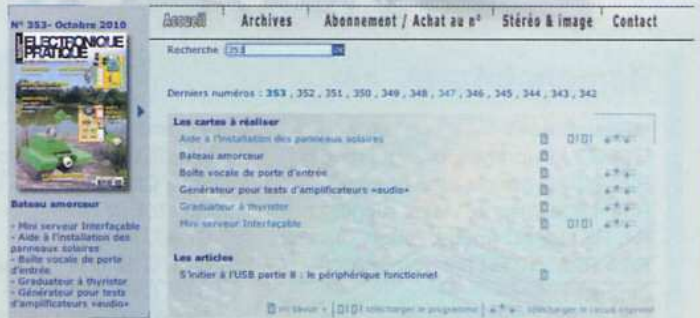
N° 353- Octobre 2010

ELECTRONIQUE PRATIQUE

Bateau amorceur

- Mini serveur Interfaçable
- Aide à l'installation des panneaux solaires
- Boîte vocale de porte d'entrée
- Graduateur à thyristor
- Générateur pour tests d'amplificateurs «audio»

Accueil | Archives | Abonnement / Achat au n° | Stéréo & image | Contact

Recherche [353] OK

Derniers numéros : 353 , 352 , 351 , 350 , 349 , 348 , 347 , 346 , 345 , 344 , 343 , 342

Les cartes à réaliser
Aide à l'installation des panneaux solaires
Bateau amorceur
Boîte vocale de porte d'entrée
Générateur pour tests d'amplificateurs «audio»
Graduateur à thyristor
Mini serveur Interfaçable

Les articles
S'initier à l'USB partie 8 : le périphérique fonctionnel

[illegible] | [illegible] le programme | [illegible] le circuit imprimé